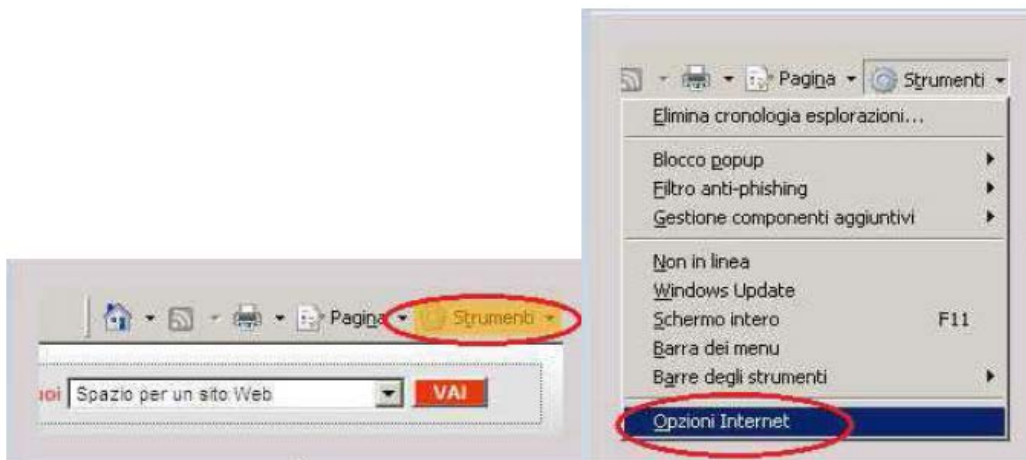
Pagina Strumenti

uoi Spazio per un sito Web VAI

Pagina Strumenti

Elimina cronologia esplorazioni...

Blocco popup
Filtro anti-phishing
Gestione componenti aggiuntivi

Non in linea
Windows Update
Schermo intero F11
Barra dei menu
Barre degli strumenti

Opzioni Internet